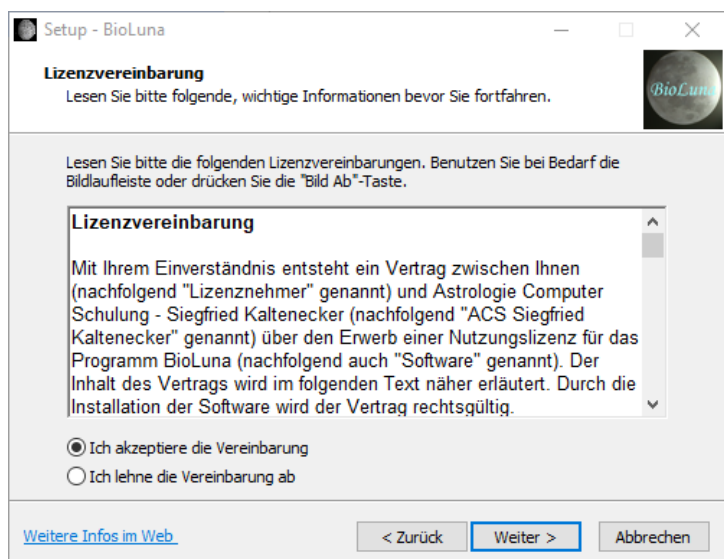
Setup - BioLuna

Lizenzvereinbarung

Lesen Sie bitte folgende, wichtige Informationen bevor Sie fortfahren.

BioLuna

Lesen Sie bitte die folgenden Lizenzvereinbarungen. Benutzen Sie bei Bedarf die Bildlaufleiste oder drücken Sie die "Bild Ab"-Taste.

Lizenzvereinbarung

Mit Ihrem Einverständnis entsteht ein Vertrag zwischen Ihnen (nachfolgend "Lizenznehmer" genannt) und Astrologie Computer Schulung - Siegfried Kaltenecker (nachfolgend "ACS Siegfried Kaltenecker" genannt) über den Erwerb einer Nutzungslizenz für das Programm BioLuna (nachfolgend auch "Software" genannt). Der Inhalt des Vertrags wird im folgenden Text näher erläutert. Durch die Installation der Software wird der Vertrag rechtsgültig.

Ich akzeptiere die Vereinbarung

Ich lehne die Vereinbarung ab

Weitere Infos im Web

< Zurück

Weiter >

Abbrechen